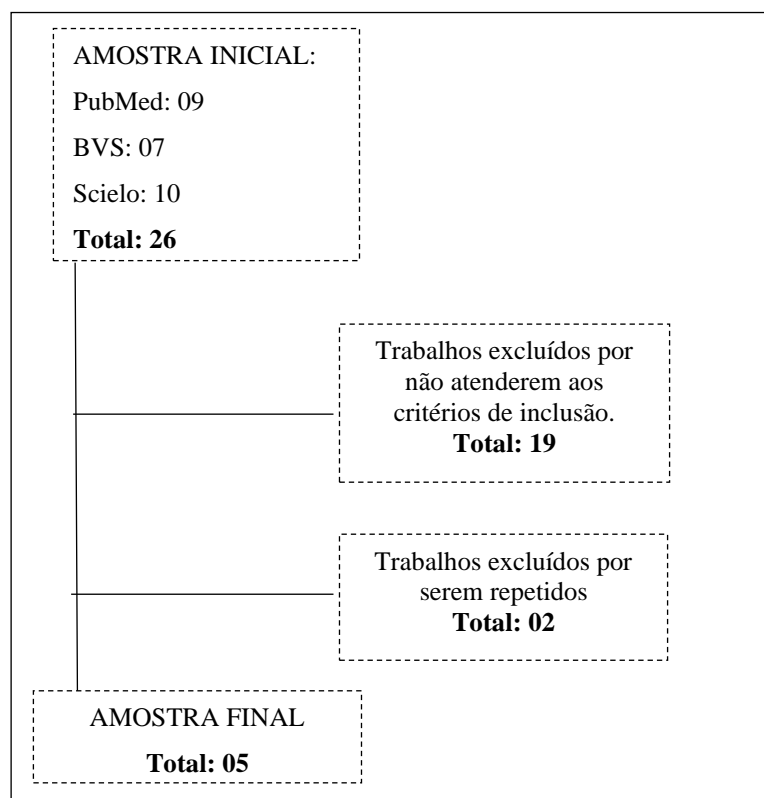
AMOSTRA INICIAL:

PubMed: 09

BVS: 07

Scielo: 10

**Total: 26**

Trabalhos excluídos por não atenderem aos critérios de inclusão.
**Total: 19**

Trabalhos excluídos por serem repetidos
**Total: 02**

AMOSTRA FINAL

**Total: 05**